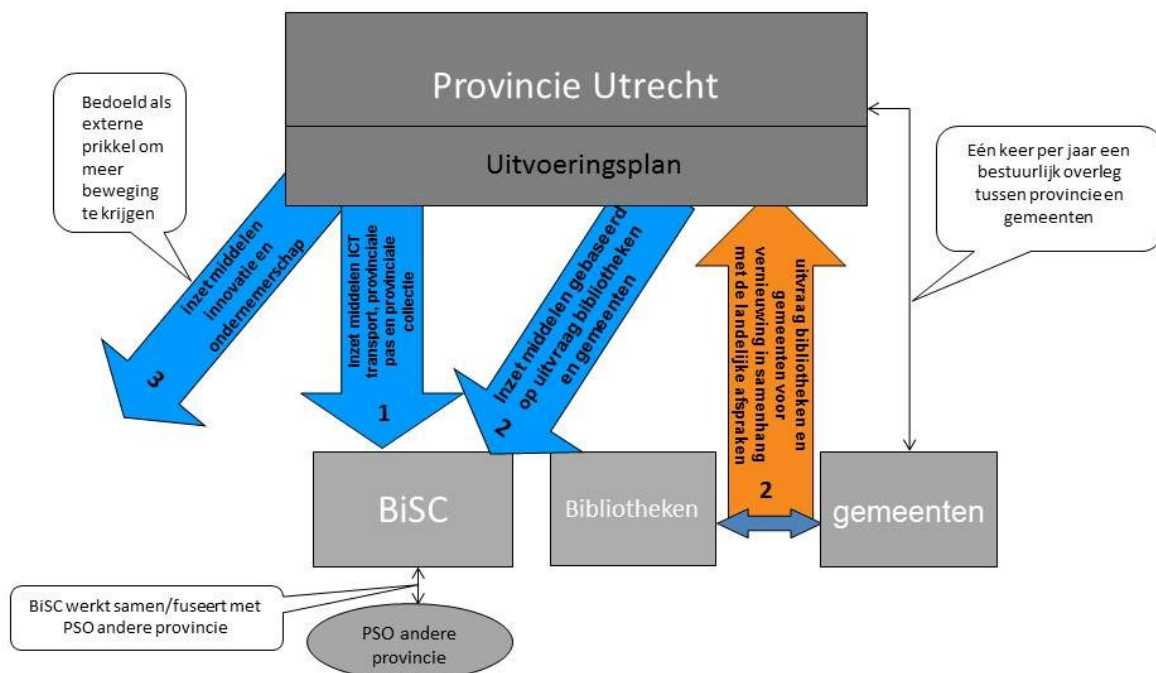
Provincie Utrecht

Uitvoeringsplan

Bedoeld als externe prikkel om meer beweging te krijgen

Eén keer per jaar een bestuurlijk overleg tussen provincie en gemeenten

Inzet middelen innovatie en ondernemerschap

3

Inzet middelen ICT transport, provinciale pas en provinciale collectie

1

Inzet middelen gebaseerd op uitvraag bibliotheken en gemeenten

2

uitvraag bibliotheken en gemeenten voor vernieuwing in samenhang met de landelijke afspraken

2

BiSC

Bibliotheken

gemeenten

BiSC werkt samen/fuseert met PSO andere provincie

PSO andere provincie